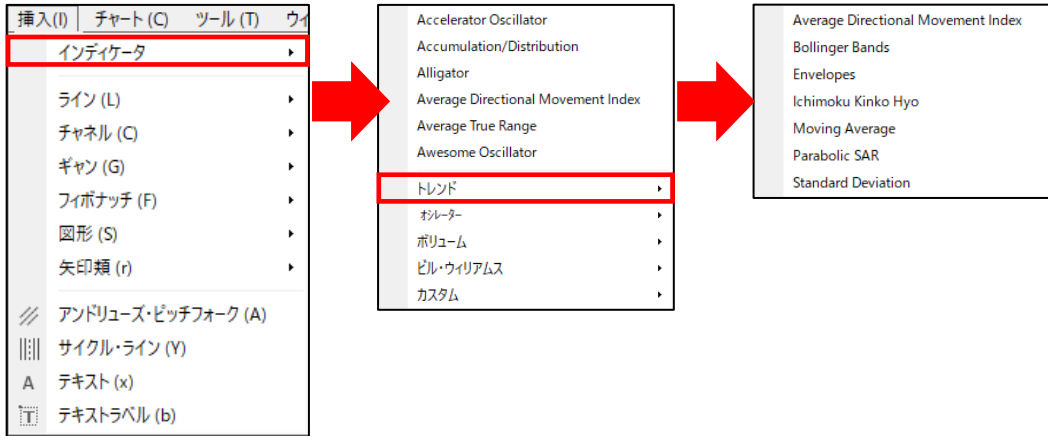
挿入(I) チャート(C) ツール(T) ウィ

インディケータ

ライン (L)
チャネル (C)
ギャン (G)
フィボナッチ (F)
図形 (S)
矢印類 (r)

アンドリューズ・ピッチフォーク (A)
サイクル・ライン (Y)
A テキスト (x)
T テキストラベル (b)

Accelerator Oscillator
Accumulation/Distribution
Alligator
Average Directional Movement Index
Average True Range
Awesome Oscillator
トレンド
オシレーター
ボリューム
ビル・ウィリアムス
カスタム

Average Directional Movement Index
Bollinger Bands
Envelopes
Ichimoku Kinko Hyo
Moving Average
Parabolic SAR
Standard Deviation